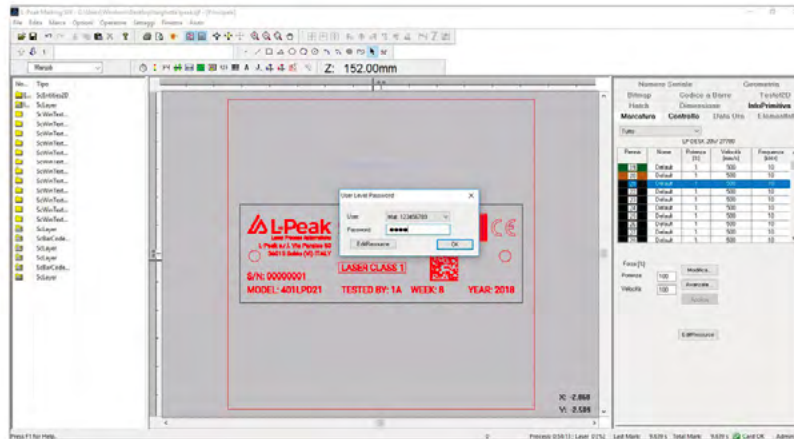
L-Peak Marking SW - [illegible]

File Edita Marca Opzioni Operazione Settaggi Finestra Aiuto

Manule

Z: 152.00mm

No. Tipo
ScBmMesID
ScLayer
ScWinText...
ScWinText...
ScWinText...
ScWinText...
ScWinText...
ScWinText...
ScWinText...
ScWinText...
ScWinText...
ScWinText...
ScWinText...
ScWinText...
ScLayer
ScBarCode...
ScLayer
ScLayer
ScBarCode...
ScLayer

L-Peak
L-Peak s.r.l. Via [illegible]
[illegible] ITALY

S/N: 00000001
LASER CLASS 1
MODEL: 401LPD21 TESTED BY: 1A WEEK: 8 YEAR: 2018

User Level Password
User
Password ●●●●●
EditResource
OK

X: -2.868
Y: 2.535

Numero Seriale Geometria
Bitmap Codice a Barre TestoTTD
Hatch Dimensione InfoPrimitiva
Marcatura Controllo Data Ora Elementi

Tutto

| Penna | Nome | Potenza [%] | Velocità [mm/s] | Frequenza [kHz] |
|---|---|---|---|---|
| 0 | Default | 1 | 500 | 10 |
| 1 | Default | 1 | 500 | 10 |
| 2 | Default | 1 | 500 | 10 |
| 3 | Default | 1 | 500 | 10 |
| 4 | Default | 1 | 500 | 10 |
| 5 | Default | 1 | 500 | 10 |
| 6 | Default | 1 | 500 | 10 |
| 7 | Default | 1 | 500 | 10 |
| 8 | Default | 1 | 500 | 10 |
| 9 | Default | 1 | 500 | 10 |
| 10 | Default | 1 | 500 | 10 |

Penna
Potenza 100
Velocità 100
Modifica...
Avanzate
Applica

EditResource

Press F1 for Help